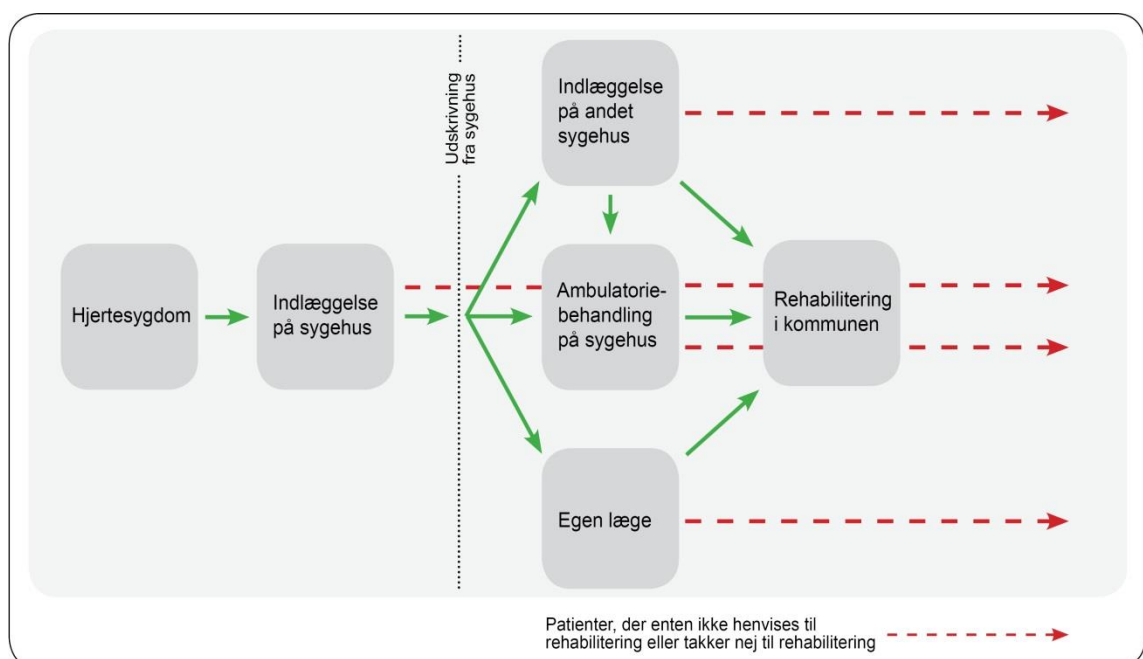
Udskrivning fra sygehus

Hjertesygdom

Indlæggelse på sygehus

Indlæggelse på andet sygehus

Ambulatoriebehandling på sygehus

Egen læge

Rehabilitering i kommunen

Patienter, der enten ikke henvises til rehabilitering eller takker nej til rehabilitering